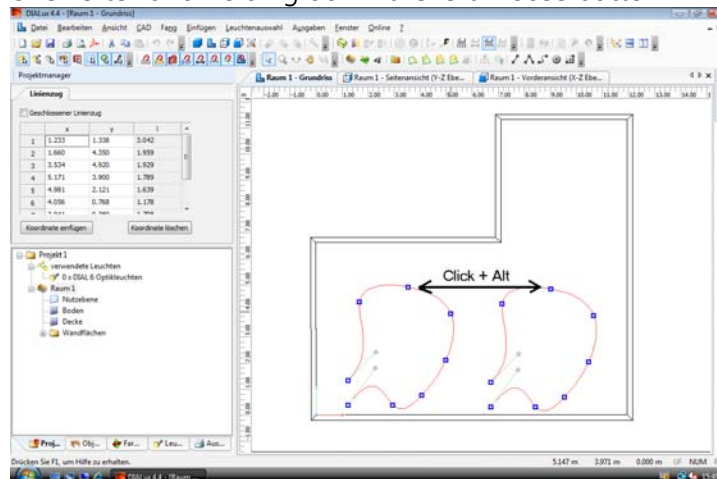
DIALux 4.4 - [Raum 1 - Grundriss]

Datei Bearbeiten Ansicht CAD Fang Einfügen Leuchtenauswahl Ausgaben Fenster Online ?

Projektmanager

Raum 1 - Grundriss | Raum 1 - Seitenansicht (Y-Z Ebe... | Raum 1 - Vorderansicht (X-Z Ebe...

Linienzug

Geschlossener Linienzug

| | x | y | l |
|---|---|---|---|
| 1 | 1.233 | 1.338 | 3.042 |
| 2 | 1.660 | 4.350 | 1.959 |
| 3 | 3.534 | 4.920 | 1.929 |
| 4 | 5.171 | 3.900 | 1.789 |
| 5 | 4.981 | 2.121 | 1.639 |
| 6 | 4.056 | 0.768 | 1.178 |

Koordinate einfügen | Koordinate löschen

Projekt 1
verwendete Leuchten
0 x DIAL 6 Optikleuchten
Raum 1
Nutzebene
Boden
Decke
Wandflächen

Proj... Obj... Far... Leu... Aus...

Click + Alt

Drücken Sie F1, um Hilfe zu erhalten.

5.147 m 3.971 m 0.000 m UF NUM

DIALux 4.4 - [Raum...